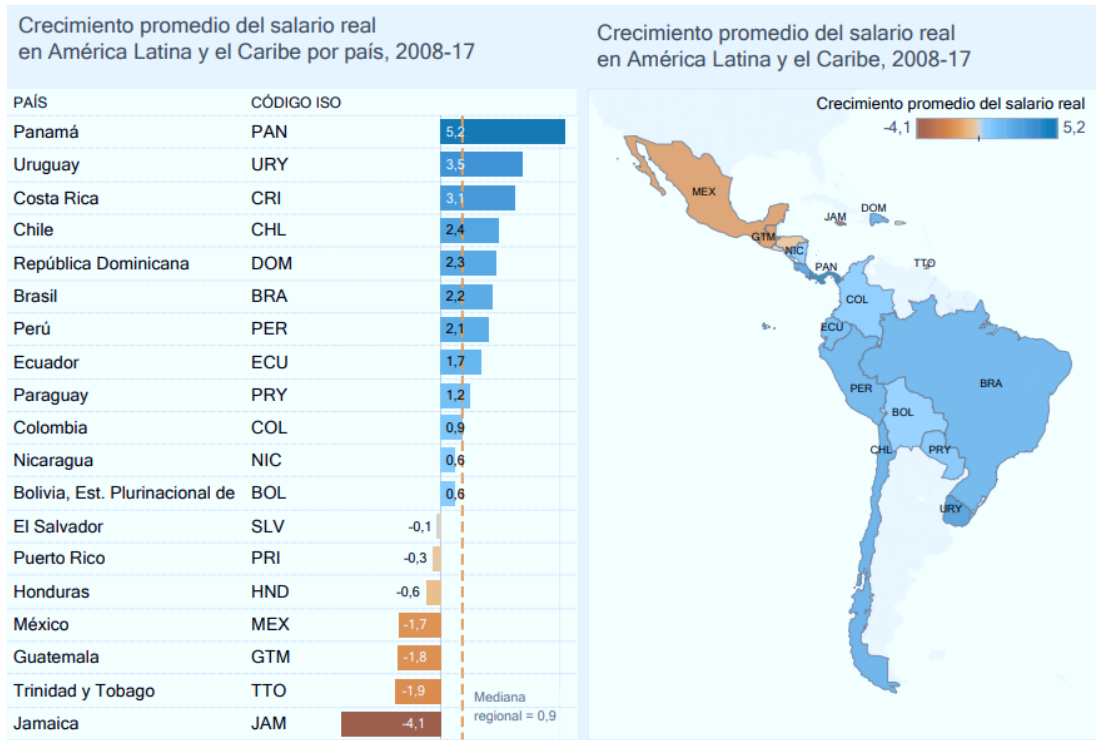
Crecimiento promedio del salario real en América Latina y el Caribe por país, 2008-17

| PAÍS | CÓDIGO ISO | |
|---|---|---|
| Panamá | PAN | 5,2 |
| Uruguay | URY | 3,5 |
| Costa Rica | CRI | 3,1 |
| Chile | CHL | 2,4 |
| República Dominicana | DOM | 2,3 |
| Brasil | BRA | 2,2 |
| Perú | PER | 2,1 |
| Ecuador | ECU | 1,7 |
| Paraguay | PRY | 1,2 |
| Colombia | COL | 0,9 |
| Nicaragua | NIC | 0,6 |
| Bolivia, Est. Plurinacional de | BOL | 0,6 |
| El Salvador | SLV | -0,1 |
| Puerto Rico | PRI | -0,3 |
| Honduras | HND | -0,6 |
| México | MEX | -1,7 |
| Guatemala | GTM | -1,8 |
| Trinidad y Tobago | TTO | -1,9 |
| Jamaica | JAM | -4,1 |

Mediana regional = 0,9

Crecimiento promedio del salario real en América Latina y el Caribe, 2008-17

Crecimiento promedio del salario real
-4,1
5,2

MEX
JAM
DOM
GTM
NIC
PAN
TTO
COL
ECU
PER
BRA
BOL
CHL
PRY
URY